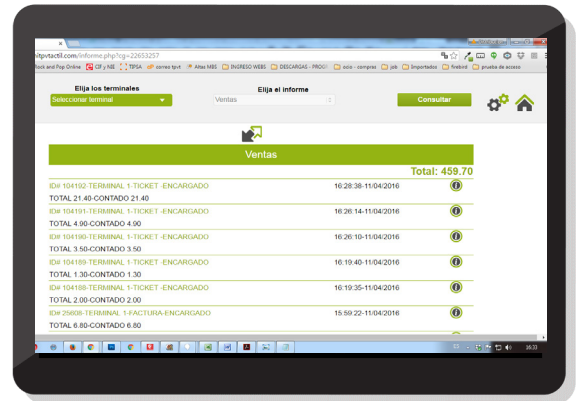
itpvtactil.com/informe.php?cg=22633257

lock and Pop Online CIF y NIE TIPSA correo tpvt Altas MBS INGRESO WEBS DESCARGAS - PROG ocio - compras job Importados firebird prueba de acceso

Elija los terminales
Seleccionar terminal

Elija el informe
Ventas

Consultar

Ventas

Total: 459.70

ID# 104192-TERMINAL 1-TICKET -ENCARGADO 16:28:38-11/04/2016
TOTAL 21.40-CONTADO 21.40

ID# 104191-TERMINAL 1-TICKET -ENCARGADO 16:26:14-11/04/2016
TOTAL 4.90-CONTADO 4.90

ID# 104190-TERMINAL 1-TICKET -ENCARGADO 16:26:10-11/04/2016
TOTAL 3.50-CONTADO 3.50

ID# 104189-TERMINAL 1-TICKET -ENCARGADO 16:19:40-11/04/2016
TOTAL 1.30-CONTADO 1.30

ID# 104188-TERMINAL 1-TICKET -ENCARGADO 16:19:35-11/04/2016
TOTAL 2.00-CONTADO 2.00

ID# 25808-TERMINAL 1-FACTURA-ENCARGADO 15:59:22-11/04/2016
TOTAL 6.80-CONTADO 6.80

16:33